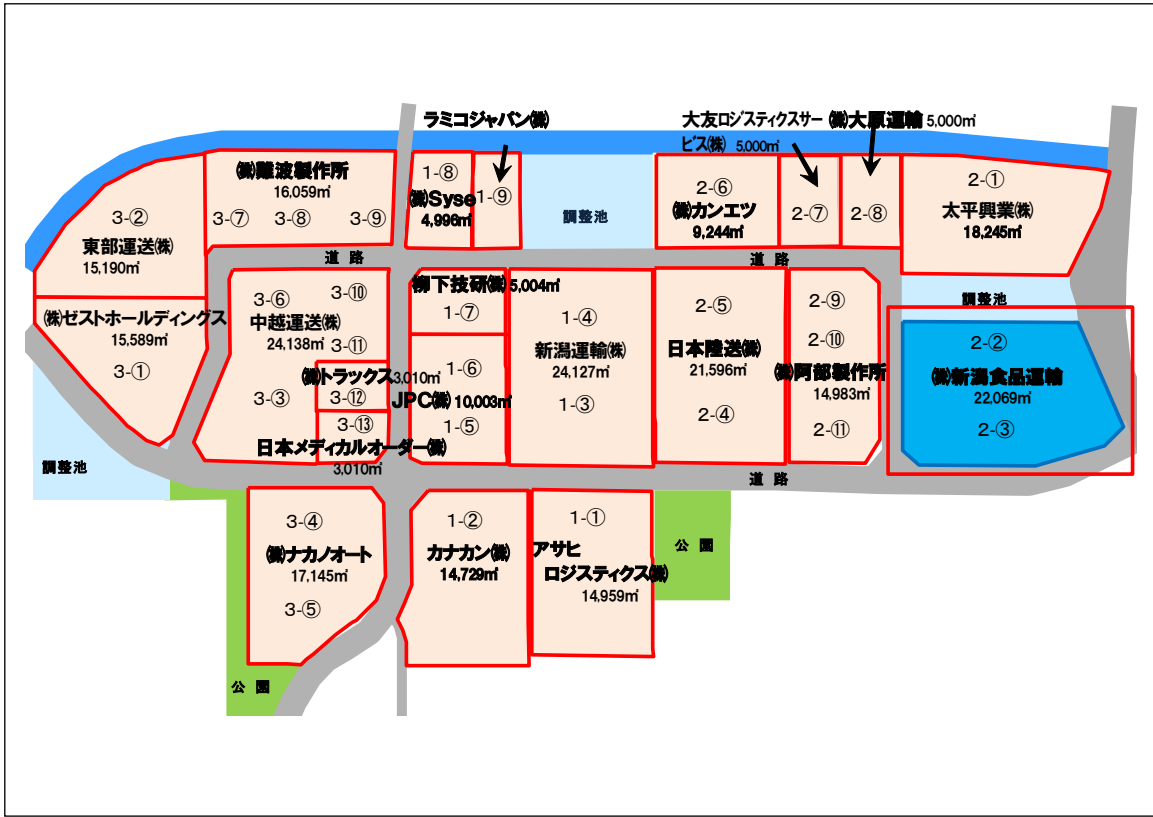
ラミコジャパン(株)

大友ロジスティクスサービス(株) 5,000㎡

(株)大原運輸 5,000㎡

(株)難波製作所
16,059㎡
3-⑦ 3-⑧ 3-⑨

1-⑧
(株)Syse
4,996㎡

1-⑨

調整池

2-⑥
(株)カンエツ
9,244㎡

2-⑦

2-⑧

2-①
太平興業(株)
18,245㎡

3-②
東部運送(株)
15,190㎡

道 路

道 路

(株)ゼストホールディングス
15,589㎡
3-①

3-⑥ 3-⑩
中越運送(株)
24,138㎡
3-⑪

3-③

(株)トラックス 3,010㎡
3-⑫
3-⑬

日本メディカルオーダー(株)
3,010㎡

柳下技研(株) 5,004㎡
1-⑦

1-⑥
JPC(株) 10,003㎡
1-⑤

1-④
新潟運輸(株)
24,127㎡
1-③

2-⑤
日本陸送(株)
21,596㎡
2-④

2-⑨
2-⑩
(株)阿部製作所
14,983㎡
2-⑪

調整池

2-②
(株)新潟食品運輸
22,069㎡
2-③

調整池

道 路

3-④
(株)ナカノオート
17,145㎡
3-⑤

1-②
カナカン(株)
14,729㎡

1-①
アサヒ
ロジスティクス(株)
14,959㎡

公 園

公 園